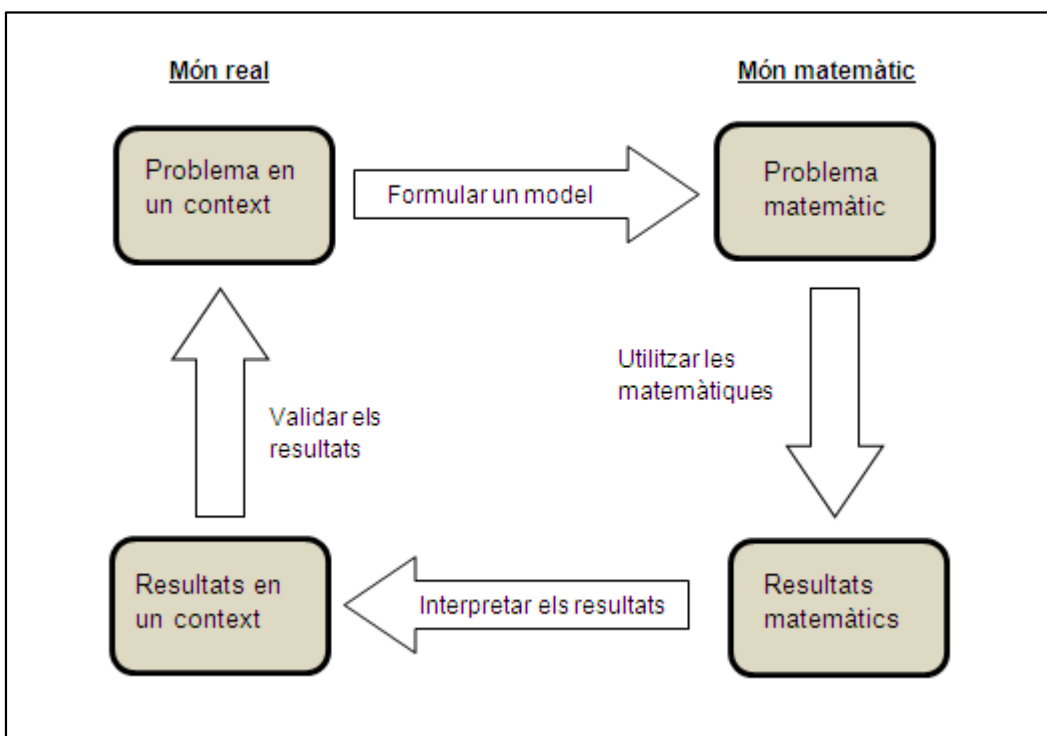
Món real

Món matemàtic

Problema en un context

Formular un model

Problema matemàtic

Utilitzar les matemàtiques

Validar els resultats

Resultats en un context

Interpretar els resultats

Resultats matemàtics